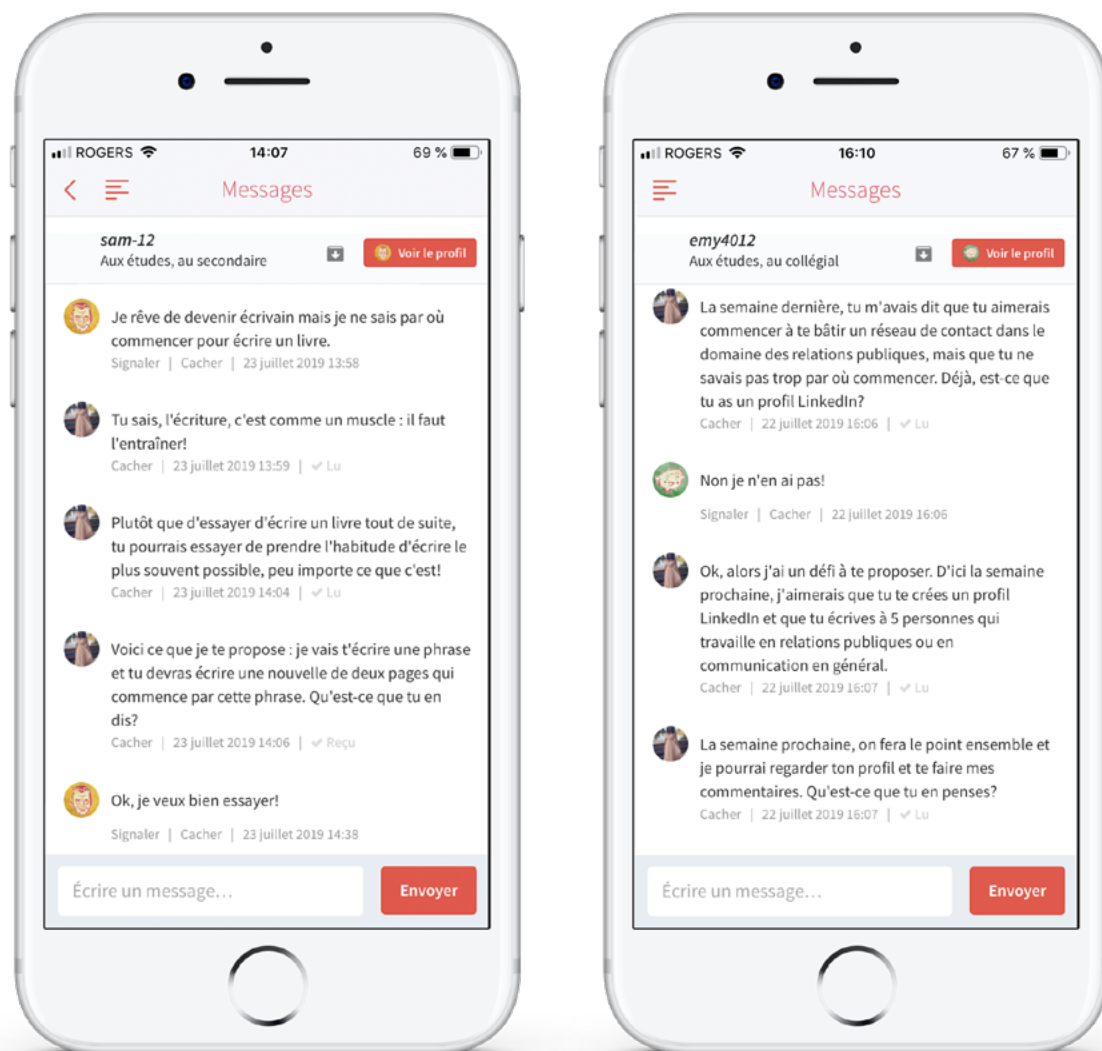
ROGERS 14:07 69 %

Messages

sam-12
Aux études, au secondaire

Voir le profil

Je rêve de devenir écrivain mais je ne sais par où commencer pour écrire un livre.
Signaler | Cacher | 23 juillet 2019 13:58

Tu sais, l'écriture, c'est comme un muscle : il faut l'entraîner!
Cacher | 23 juillet 2019 13:59 | ✓ Lu

Plutôt que d'essayer d'écrire un livre tout de suite, tu pourrais essayer de prendre l'habitude d'écrire le plus souvent possible, peu importe ce que c'est!
Cacher | 23 juillet 2019 14:04 | ✓ Lu

Voici ce que je te propose : je vais t'écrire une phrase et tu devras écrire une nouvelle de deux pages qui commence par cette phrase. Qu'est-ce que tu en dis?
Cacher | 23 juillet 2019 14:06 | ✓ Reçu

Ok, je veux bien essayer!
Signaler | Cacher | 23 juillet 2019 14:38

Écrire un message...

Envoyer

ROGERS 16:10 67 %

Messages

emy4012
Aux études, au collégial

Voir le profil

La semaine dernière, tu m'avais dit que tu aimerais commencer à te bâtir un réseau de contact dans le domaine des relations publiques, mais que tu ne savais pas trop par où commencer. Déjà, est-ce que tu as un profil LinkedIn?
Cacher | 22 juillet 2019 16:06 | ✓ Lu

Non je n'en ai pas!
Signaler | Cacher | 22 juillet 2019 16:06

Ok, alors j'ai un défi à te proposer. D'ici la semaine prochaine, j'aimerais que tu te crées un profil LinkedIn et que tu écrives à 5 personnes qui travaille en relations publiques ou en communication en général.
Cacher | 22 juillet 2019 16:07 | ✓ Lu

La semaine prochaine, on fera le point ensemble et je pourrai regarder ton profil et te faire mes commentaires. Qu'est-ce que tu en penses?
Cacher | 22 juillet 2019 16:07 | ✓ Lu

Écrire un message...

Envoyer